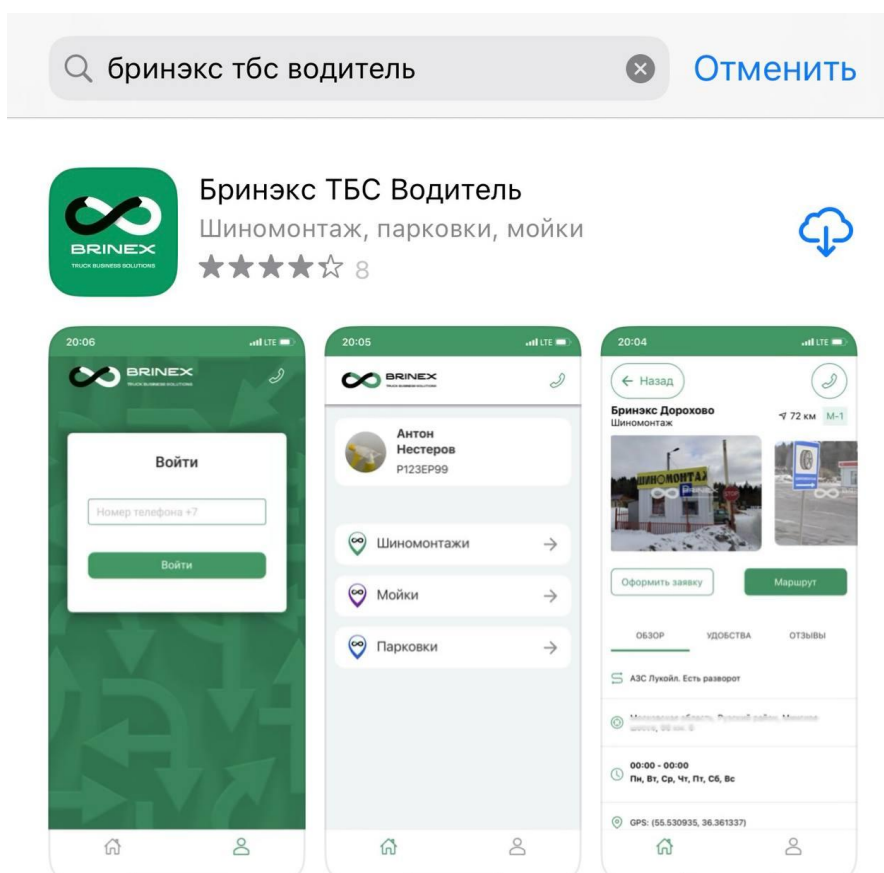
бринэкс тбс водитель

Отменить

BRINEX
TRUCK BUSINESS SOLUTIONS

Бринэкс ТБС Водитель
Шиномонтаж, парковки, мойки
★★★★☆ 8

20:06 LTE
BRINEX
TRUCK BUSINESS SOLUTIONS
Войти
Номер телефона +7
Войти

20:05 LTE
BRINEX
TRUCK BUSINESS SOLUTIONS
Антон
Нестеров
Р123ЕР99
Шиномонтажи →
Мойки →
Парковки →

20:04 LTE
← Назад
Бринэкс Дорохово
Шиномонтаж
72 км М-1
ШИНОМОНТАЖ
Оформить заявку
Маршрут
ОБЗОР УДОБСТВА ОТЗЫВЫ
АЗС Лукойл. Есть разворот
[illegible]
00:00 - 00:00
Пн, Вт, Ср, Чт, Пт, Сб, Вс
GPS: (55.530935, 36.361337)